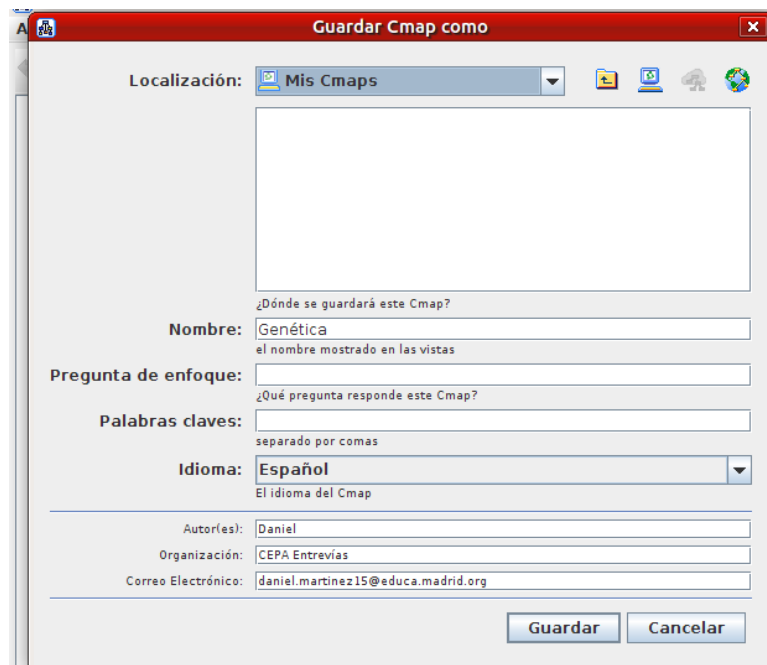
A

Guardar Cmap como

Localización: Mis Cmaps

¿Dónde se guardará este Cmap?

Nombre: Genética
el nombre mostrado en las vistas

Pregunta de enfoque:
¿Qué pregunta responde este Cmap?

Palabras claves:
separado por comas

Idioma: Español
El idioma del Cmap

Autor(es): Daniel
Organización: CEPA Entrevías
Correo Electrónico: daniel.martinez15@educa.madrid.org

Guardar Cancelar